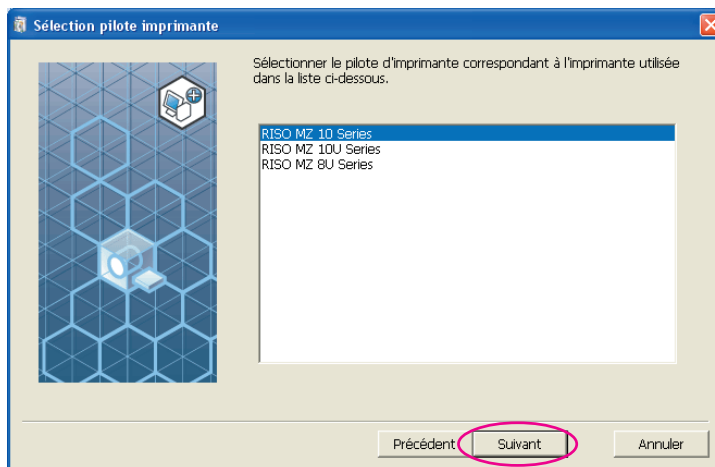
Sélection pilote imprimante

Sélectionner le pilote d'imprimante correspondant à l'imprimante utilisée dans la liste ci-dessous.

RISO MZ 10 Series
RISO MZ 10U Series
RISO MZ 8U Series

Précédent Suivant Annuler